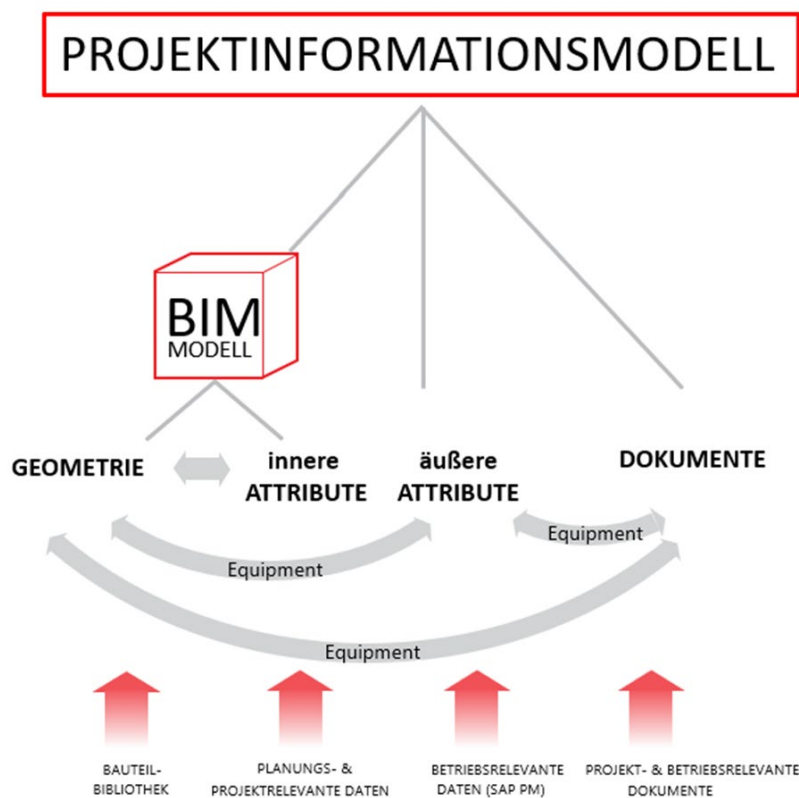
PROJEKTINFORMATIONSMODELL

BIM
MODELL

GEOMETRIE

innere
ATTRIBUTE

äußere
ATTRIBUTE

DOKUMENTE

Equipment

Equipment

Equipment

BAUTEIL-
BIBLIOTHEK

PLANUNGS- &
PROJEKTRELEVANTE DATEN

BETRIEBSRELEVANTE
DATEN (SAP PM)

PROJEKT- & BETRIEBSRELEVANTE
DOKUMENTE